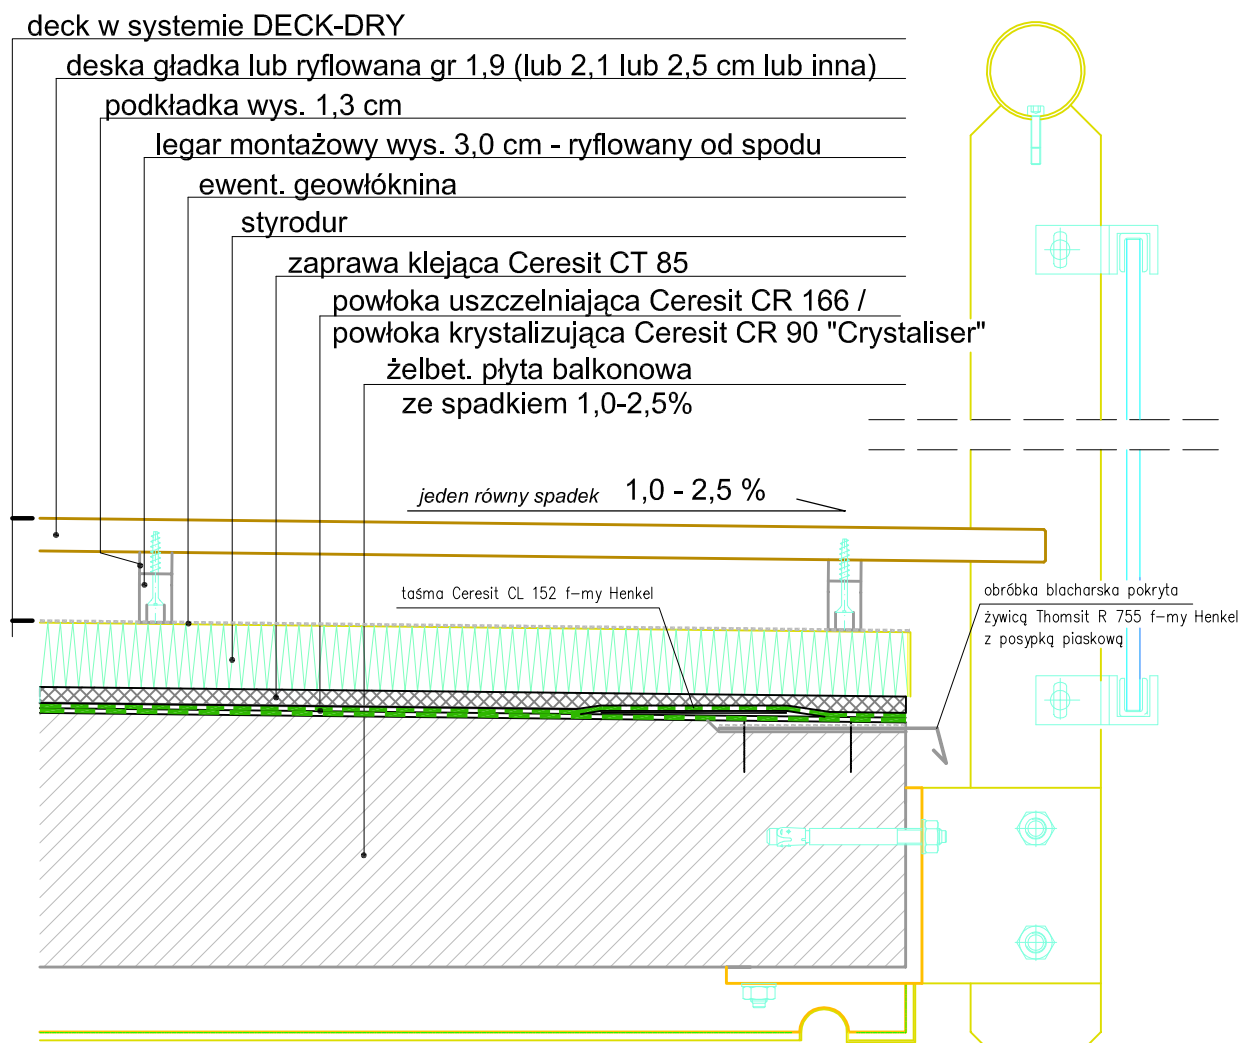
deck w systemie DECK-DRY

deska gładka lub ryflowana gr 1,9 (lub 2,1 lub 2,5 cm lub inna)

podkładka wys. 1,3 cm

legar montażowy wys. 3,0 cm - ryflowany od spodu

ewent. geowłóknina

styrodur

zaprawa klejąca Ceresit CT 85

powłoka uszczelniająca Ceresit CR 166 /
powłoka krystalizująca Ceresit CR 90 "Crystaliser"

żelbet. płyta balkonowa
ze spadkiem 1,0-2,5%

jeden równy spadek 1,0 - 2,5 %

taśma Ceresit CL 152 f-my Henkel

obróbka blacharska pokryta
żywicą Thomsit R 755 f-my Henkel
z posypką piaskową